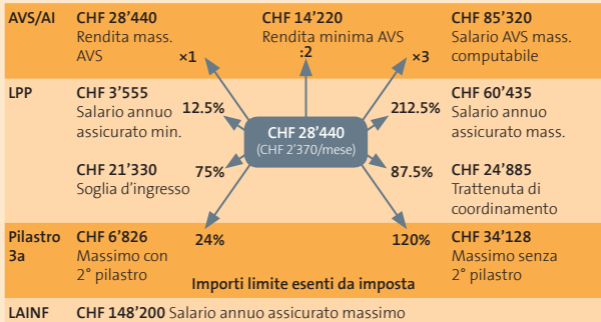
AVS/AI

CHF 28'440
Rendita mass. AVS

×1

CHF 14'220
Rendita minima AVS
:2

×3

CHF 85'320
Salario AVS mass. computabile

LPP

CHF 3'555
Salario annuo assicurato min.

12.5%

CHF 28'440
(CHF 2'370/mese)

212.5%

CHF 60'435
Salario annuo assicurato mass.

CHF 21'330
Soglia d'ingresso

75%

87.5%

CHF 24'885
Trattenuta di coordinamento

Pilastro 3a

CHF 6'826
Massimo con 2° pilastro

24%

120%

CHF 34'128
Massimo senza 2° pilastro

Importi limite esenti da imposta

LAINF

CHF 148'200 Salario annuo assicurato massimo